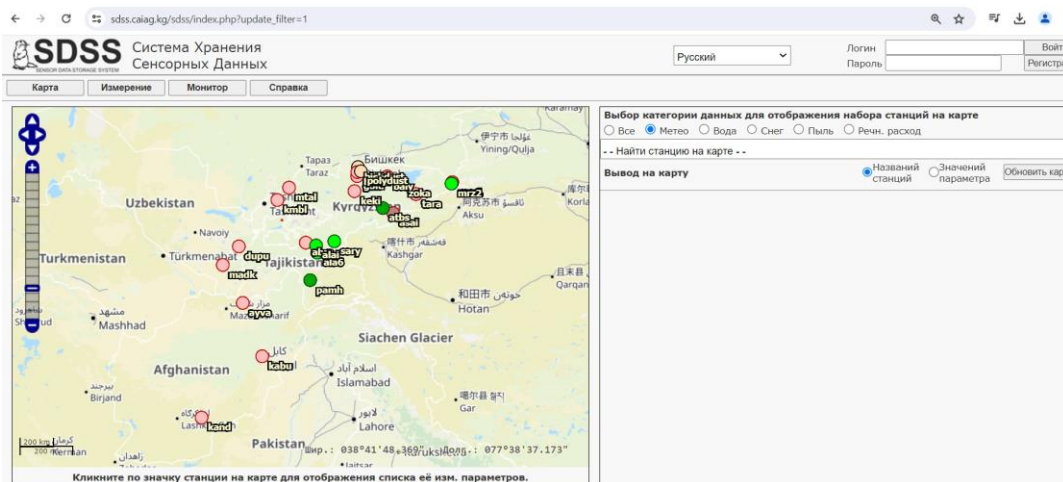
sdss.caiag.kg/sdss/index.php?update_filter=1

SDSS SENSOR DATA STORAGE SYSTEM Система Хранения Сенсорных Данных

Русский

Логин
Пароль
Войт
Регистра

Карта Измерение Монитор Справка

Karamay
伊宁市 غۇلجا
Yining/Qulja
Тараз
Taraz
Бишкек
polydust
mrz2
库尔
Korla
阿克苏 ئاقسۇ
Aksu
mtal
kmbl
Uzbekistan
Tashkent
Kyrgyz
keki
zoka
tara
atbs
osel
Navoiy
喀什市 قەشقەر
Kashgar
Turkmenistan
Türkmenabat
dupu
Tajikistan
sary
alai
alao
madk
且末县
Qarqan
pamh
和田市 خوتەن
Hotan
مشهد
Mashhad
Mazar-e-Sharif
ayva
Siachen Glacier
کابل
kabu
Afghanistan
اسلام آباد
Islamabad
بیرجند
Birjand
噶尔县
Gar
لاہور
Lahore
Lashkar
kand
Pakistan
200 km
200 mi
Kerman
زاهدان
Шир.: 038°41'48.369" Долг.: 077°38'37.173"
Laitsar

Кликните по значку станции на карте для отображения списка её изм. параметров.

Выбор категории данных для отображения набора станций на карте
Все Метео Вода Снег Пыль Речн. расход

- - Найти станцию на карте - -

Вывод на карту
Названий станций
Значений параметра
Обновить кар